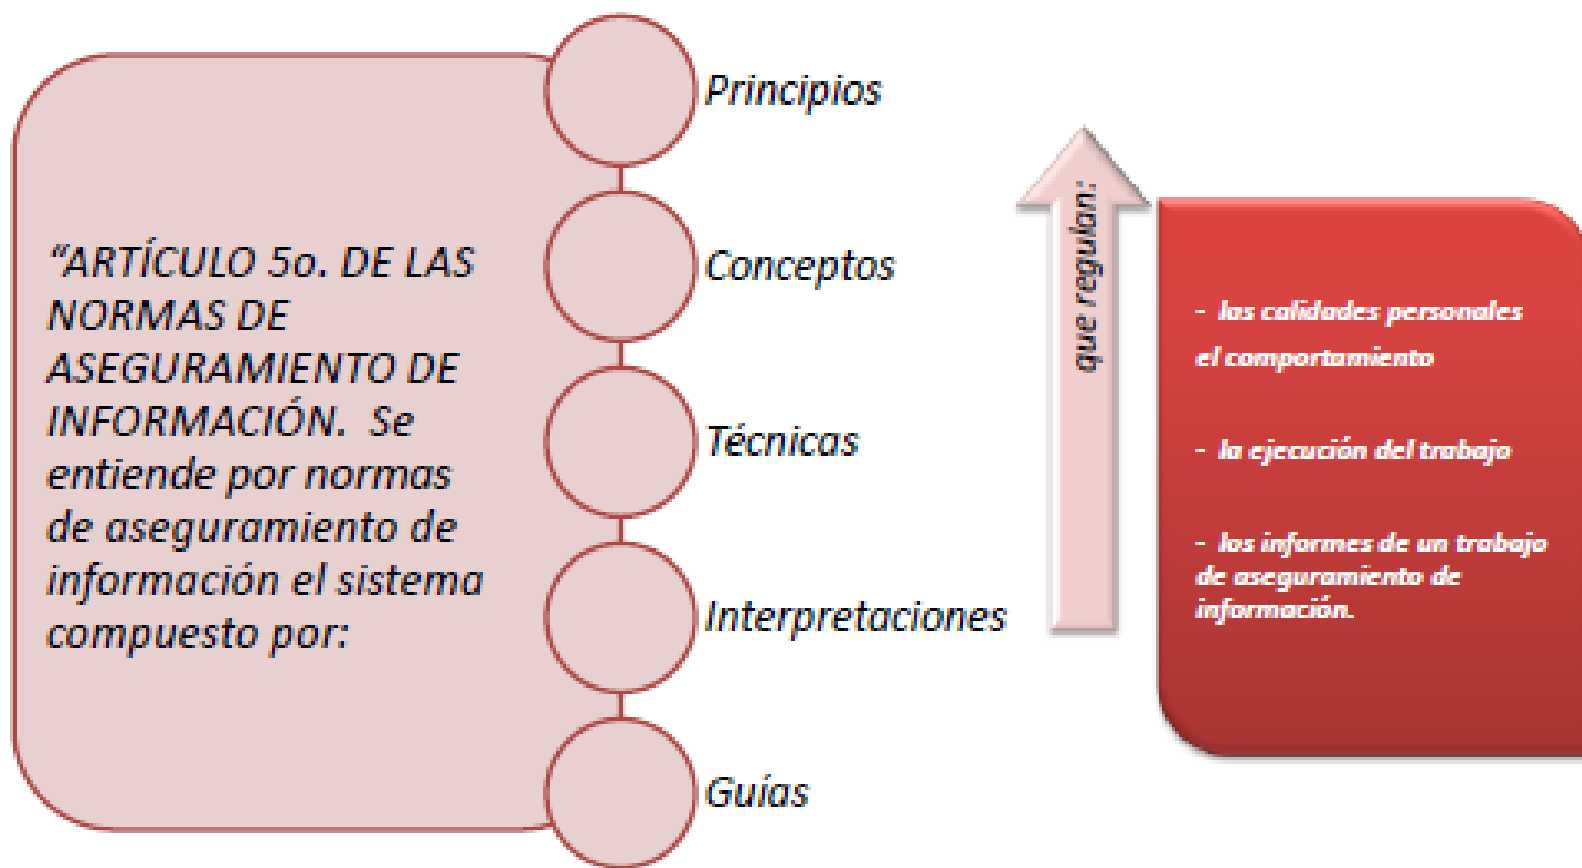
"ARTÍCULO 5o. DE LAS NORMAS DE ASEGURAMIENTO DE INFORMACIÓN. Se entiende por normas de aseguramiento de información el sistema compuesto por:

Principios

Conceptos

Técnicas

Interpretaciones

Guías

que regulan:

- las calidades personales el comportamiento

- la ejecución del trabajo

- los informes de un trabajo de aseguramiento de información.